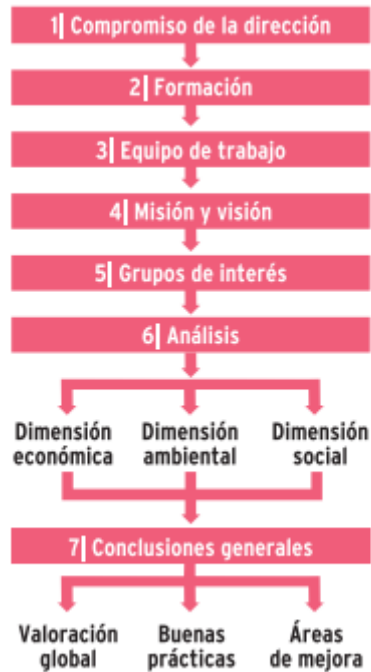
1| Compromiso de la dirección

2| Formación

3| Equipo de trabajo

4| Misión y visión

5| Grupos de interés

6| Análisis

Dimensión económica

Dimensión ambiental

Dimensión social

7| Conclusiones generales

Valoración global

Buenas prácticas

Áreas de mejora